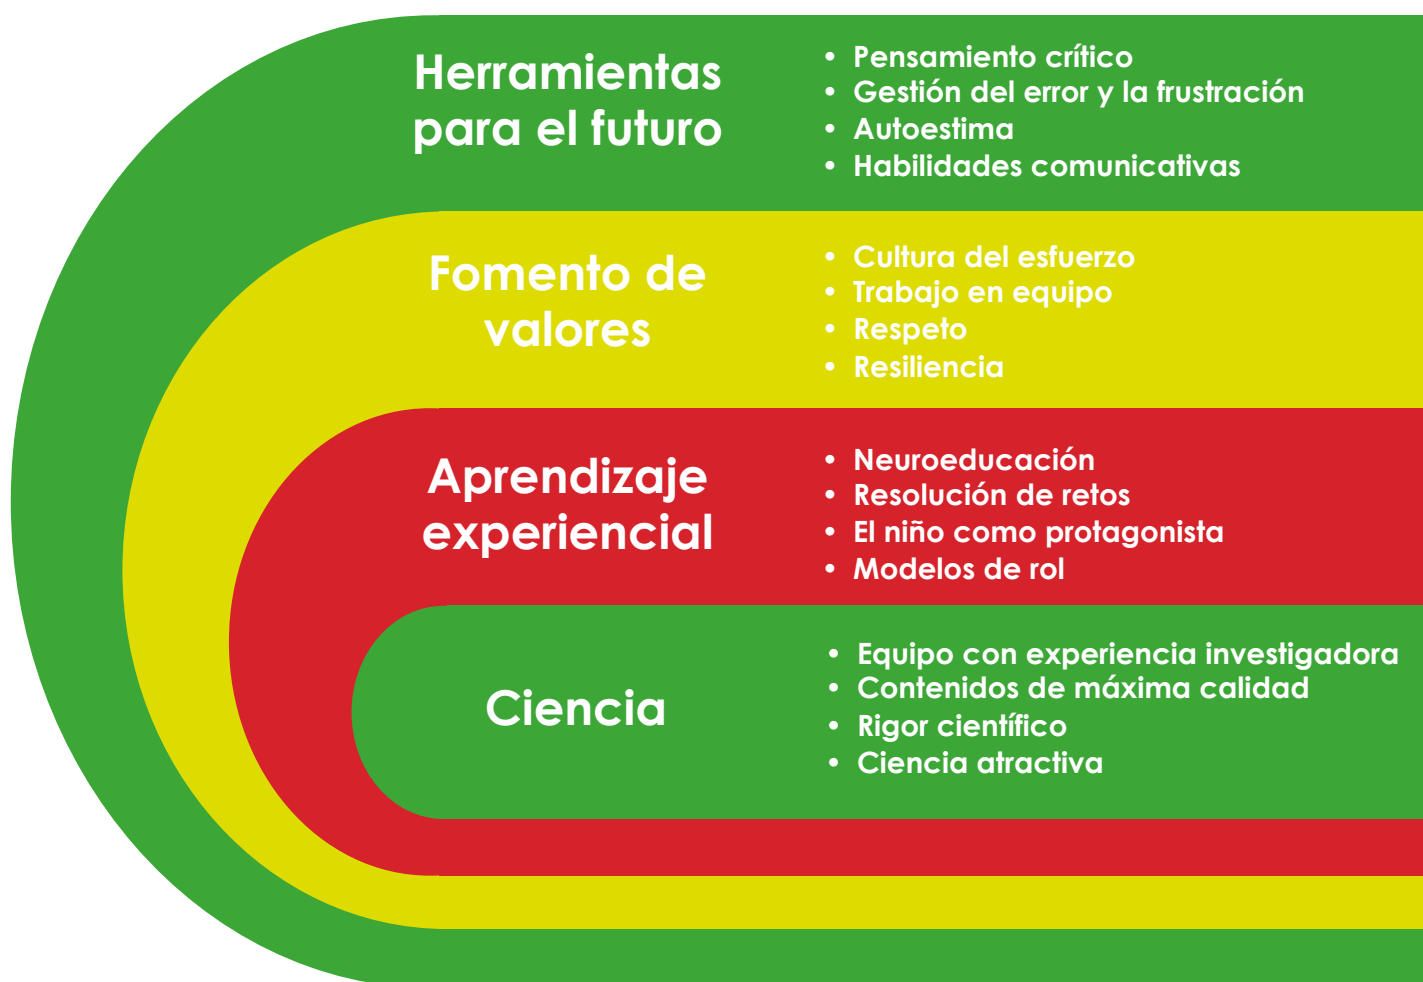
Herramientas para el futuro

• Pensamiento crítico
• Gestión del error y la frustración
• Autoestima
• Habilidades comunicativas

Fomento de valores

• Cultura del esfuerzo
• Trabajo en equipo
• Respeto
• Resiliencia

Aprendizaje experiencial

• Neuroeducación
• Resolución de retos
• El niño como protagonista
• Modelos de rol

Ciencia

• Equipo con experiencia investigadora
• Contenidos de máxima calidad
• Rigor científico
• Ciencia atractiva